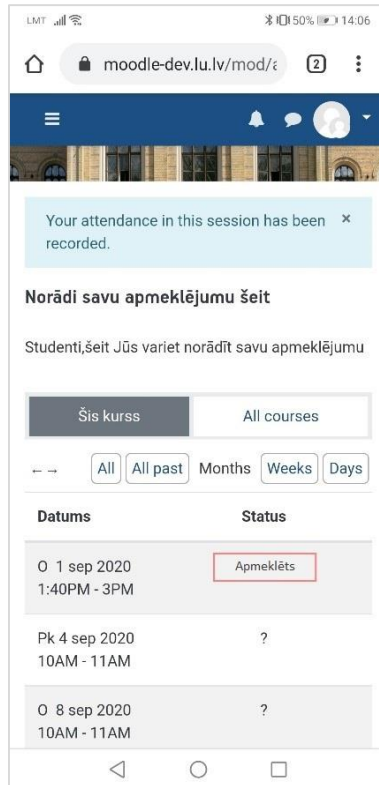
LMT 50% 14:06

moodle-dev.lu.lv/mod/a

2

Your attendance in this session has been recorded. ×

Norādi savu apmeklējumu šeit

Studenti,šeit Jūs variet norādīt savu apmeklējumu

Šis kurss

All courses

← →

All

All past

Months

Weeks

Days

| Datums | Status |
|---|---|
| O 1 sep 2020 1:40PM - 3PM | Apmeklēts |
| Pk 4 sep 2020 10AM - 11AM | ? |
| O 8 sep 2020 10AM - 11AM | ? |